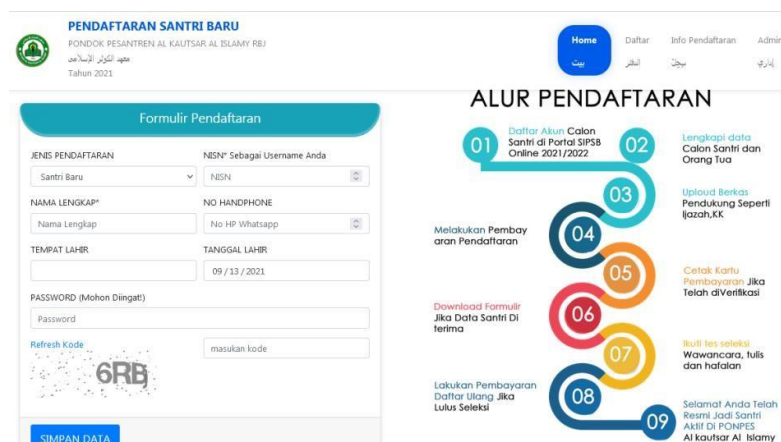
PENDAFTARAN SANTRI BARU
PONDOK PESANTREN AL KAUTSAR AL ISLAMY RBJ
معهد الكوثر الإسلامي
Tahun 2021

Home
بيت
Daftar
سجل
Info Pendaftaran
تسجيل
Admin
إداري

Formulir Pendaftaran

JENIS PENDAFTARAN
Santri Baru
NISN* Sebagai Username Anda
NISN
NAMA LENGKAP*
Nama Lengkap
NO HANDPHONE
No HP Whatsapp
TEMPAT LAHIR
TANGGAL LAHIR
09 / 13 / 2021
PASSWORD (Mohon Diingat!)
Password
Refresh Kode
6RB
masukan kode
SIMPAN DATA

ALUR PENDAFTARAN

01 Daftar Akun Calon Santri di Portal SIPSB Online 2021/2022

02 Lengkapi data Calon Santri dan Orang Tua

03 Uploud Berkas Pendukung Seperti Ijazah,KK

04 Melakukan Pembayaran Pendaftaran

05 Cetak Kartu Pembayaran Jika Telah diVerifikasi

06 Download Formulir Jika Data Santri Di terima

07 Ikuti tes seleksi Wawancara, tulis dan hafalan

08 Lakukan Pembayaran Daftar Ulang Jika Lulus Seleksi

09 Selamat Anda Telah Resmi Jadi Santri Aktif Di PONPES Al kautsar Al Islamy